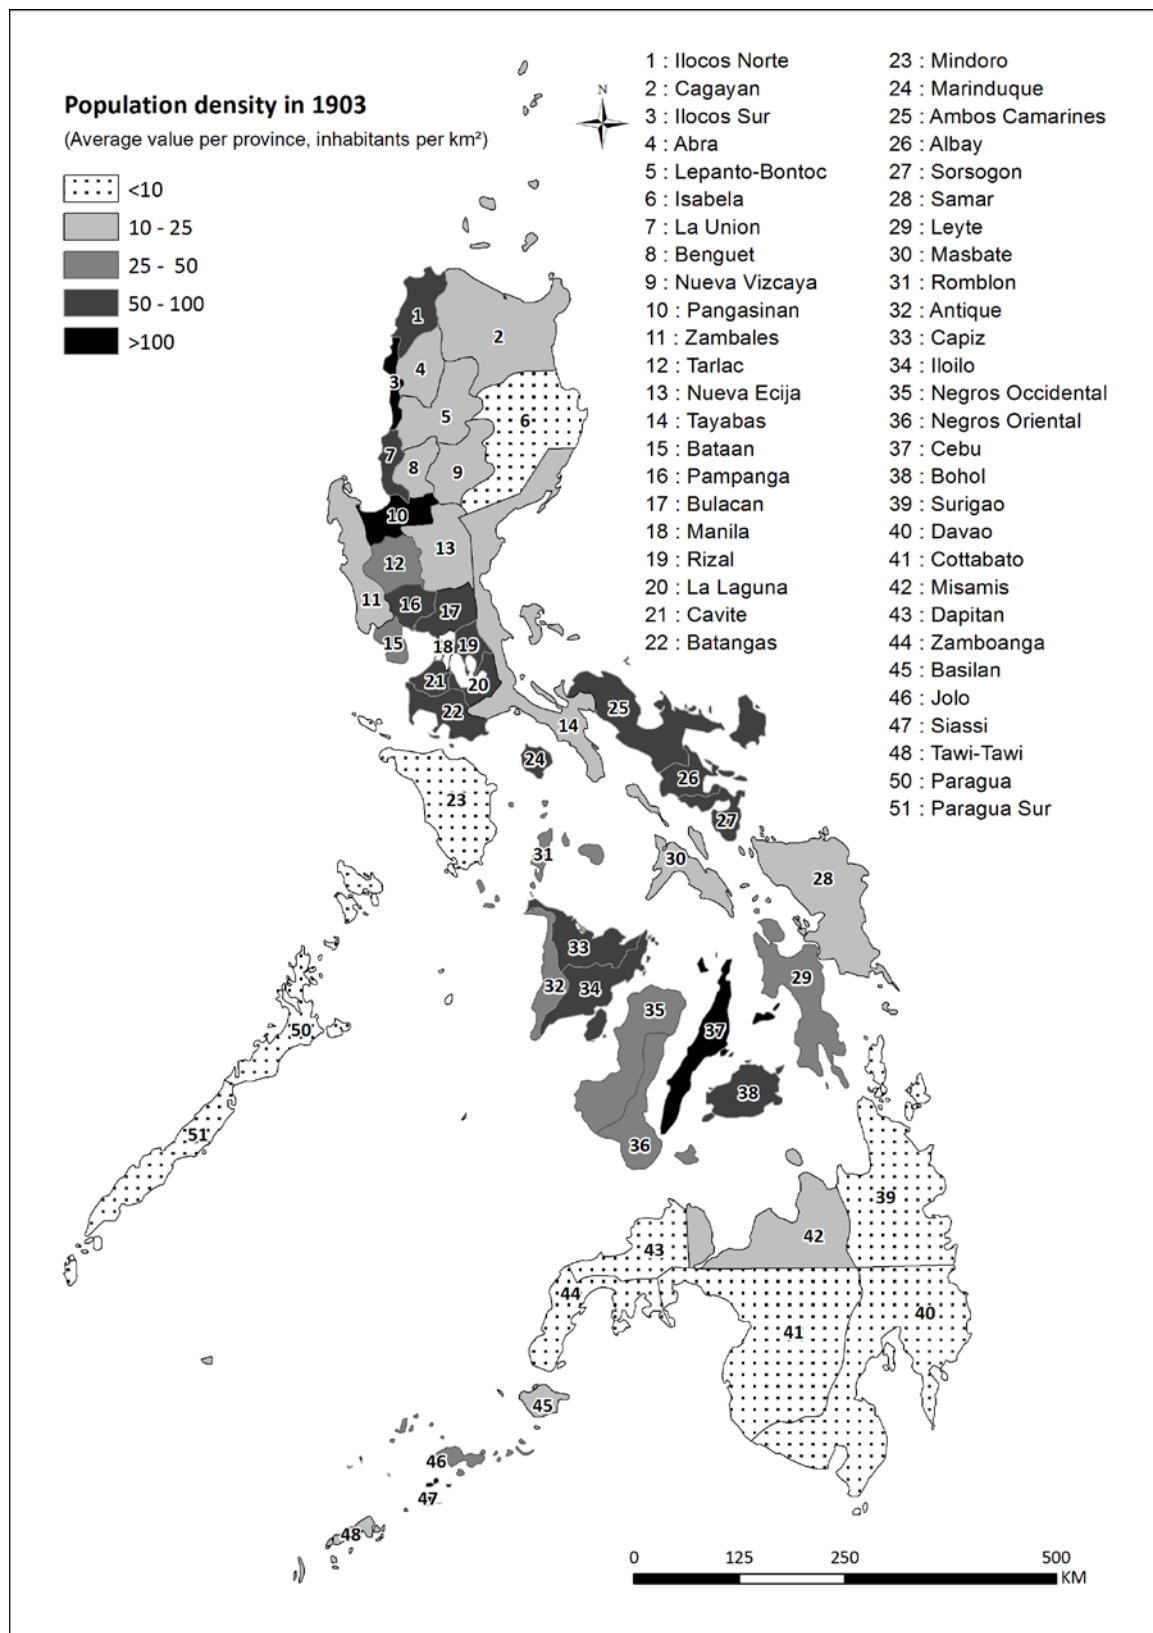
Population density in 1903
(Average value per province, inhabitants per km²)

<10
10 - 25
25 - 50
50 - 100
>100

N

1 : Ilocos Norte
2 : Cagayan
3 : Ilocos Sur
4 : Abra
5 : Lepanto-Bontoc
6 : Isabela
7 : La Union
8 : Benguet
9 : Nueva Vizcaya
10 : Pangasinan
11 : Zambales
12 : Tarlac
13 : Nueva Ecija
14 : Tayabas
15 : Bataan
16 : Pampanga
17 : Bulacan
18 : Manila
19 : Rizal
20 : La Laguna
21 : Cavite
22 : Batangas

23 : Mindoro
24 : Marinduque
25 : Ambos Camarines
26 : Albay
27 : Sorsogon
28 : Samar
29 : Leyte
30 : Masbate
31 : Romblon
32 : Antique
33 : Capiz
34 : Iloilo
35 : Negros Occidental
36 : Negros Oriental
37 : Cebu
38 : Bohol
39 : Surigao
40 : Davao
41 : Cottabato
42 : Misamis
43 : Dapitan
44 : Zamboanga
45 : Basilan
46 : Jolo
47 : Siassi
48 : Tawi-Tawi
50 : Paragua
51 : Paragua Sur

1 2 3 4 5 6 7 8 9 10 11 12 13 15 16 17 18 19 21 20 22 14 24 25 26 27 23 31 30 28 33 32 34 35 29 37 38 36 50 51 39 43 42 44 41 40 45 46 47 48

0 125 250 500
KM